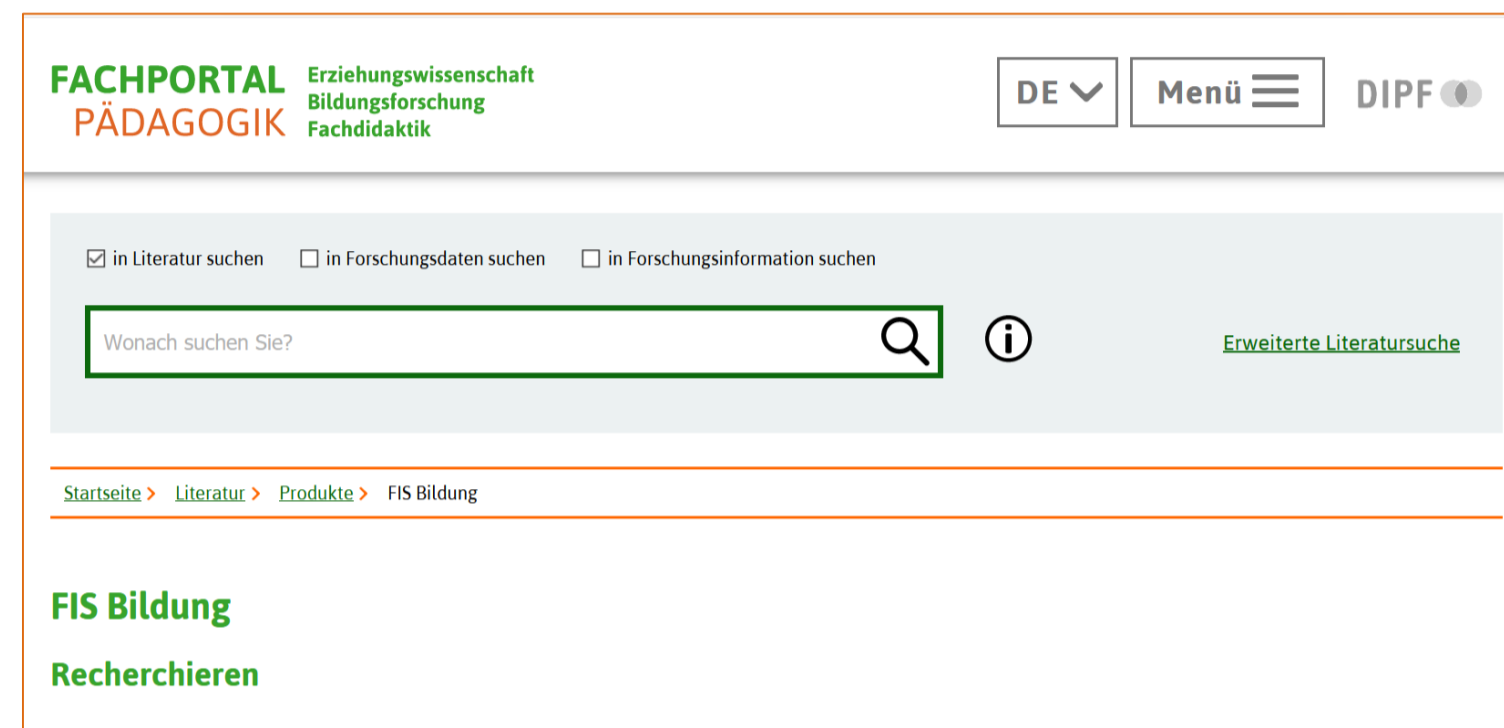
FACHPORTAL PÄDAGOGIK
Erziehungswissenschaft
Bildungsforschung
Fachdidaktik

DE
Menü
DIPF

☑ in Literatur suchen ☐ in Forschungsdaten suchen ☐ in Forschungsinformation suchen

Wonach suchen Sie?

Erweiterte Literatursuche

Startseite > Literatur > Produkte > FIS Bildung

FIS Bildung

Recherchieren